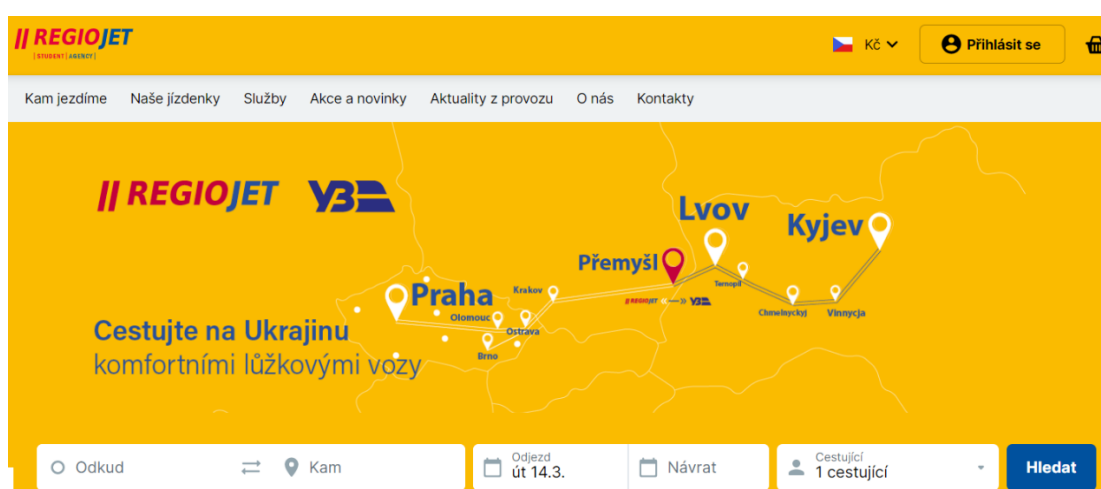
REGIOJET
STUDENT AGENCY

Kč

Přihlásit se

Kam jezdíme
Naše jízdenky
Služby
Akce a novinky
Aktuality z provozu
O nás
Kontakty

REGIOJET
УЗ

Lvov
Kyjev
Přemyšl
Praha
Krakov
Ternopil
Olomouc
Ostrava
Brno
Chmelnyckyj
Vinnycja
REGIOJET
УЗ

Cestujte na Ukrajinu
komfortními lůžkovými vozy

Odkud
Kam
Odjezd
út 14.3.
Návrat
Cestující
1 cestující
Hledat